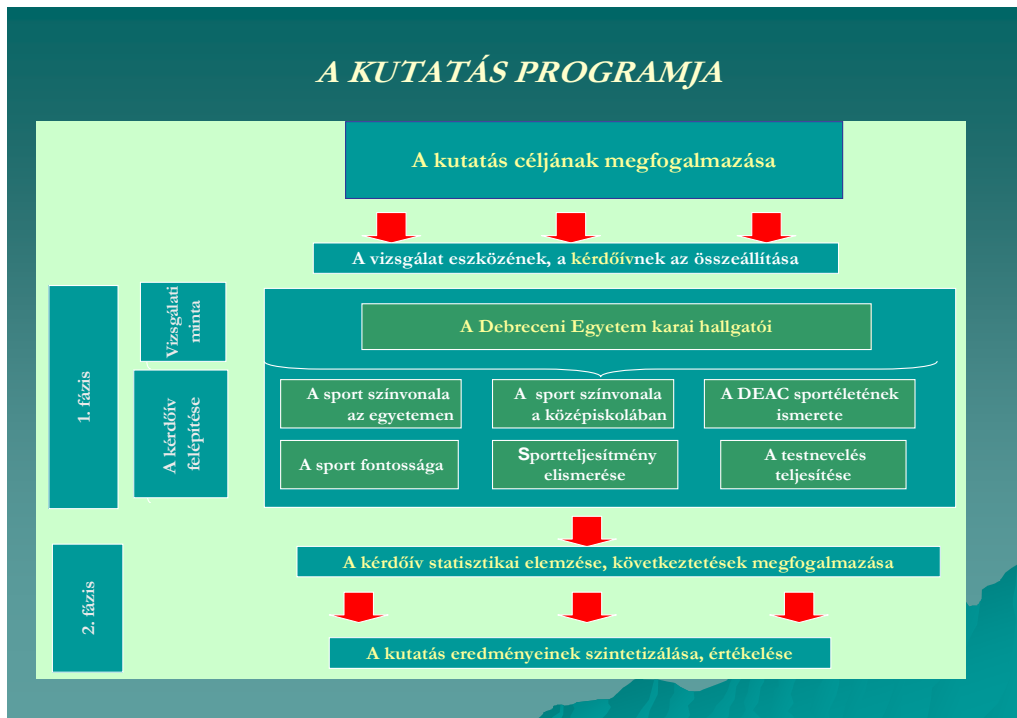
A KUTATÁS PROGRAMJA

A kutatás céljának megfogalmazása

A vizsgálat eszközének, a kérdőívnek az összeállítása

1. fázis

Vizsgálati minta

A kérdőív felépítése

A Debreceni Egyetem karai hallgatói

A sport színvonala az egyetemen

A sport színvonala a középiskolában

A DEAC sportéletének ismerete

A sport fontossága

Sportteljesítmény elismerése

A testnevelés teljesítése

2. fázis

A kérdőív statisztikai elemzése, következtetések megfogalmazása

A kutatás eredményeinek szintetizálása, értékelése